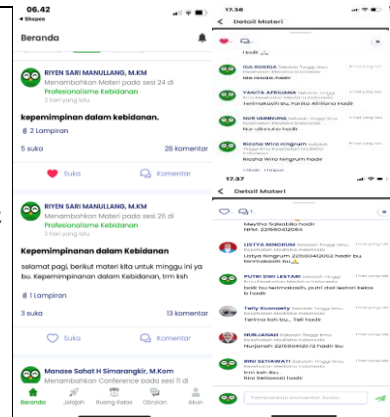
06.42
◂ Shopee

Beranda

RIYEN SARI MANULLANG, M.KM
Menambahkan Materi pada sesi 24 di
Profesionalisme Kebidanan
2 hari yang lalu

kepemimpinan dalam kebidanan.

2 Lampiran

5 suka
28 komentar

Suka
Komentar

RIYEN SARI MANULLANG, M.KM
Menambahkan Materi pada sesi 26 di
Profesionalisme Kebidanan
2 hari yang lalu

Kepemimpinanan dalam Kebidanan

selamat pagi, berikut materi kita untuk minggu ini ya bu. Kepemimpinanan dalam Kebidanan, trm ksh

1 Lampiran

3 suka
13 komentar

Suka
Komentar

Manase Sahat H Simarangkir, M.Kom
Menambahkan Conference pada sesi 11 di

Beranda
Jelajah
Ruang Kelas
Obrolan
Akun

17.38

Detail Materi

Hadir

IDA ROSIDA Sekolah Tinggi Ilmu Kesehatan Medistra Indonesia
Ida rosida hadir

YANITA AFRILIANA Sekolah Tinggi Ilmu Kesehatan Medistra Indonesia
Terimakasih bu, Yanita Afriliana Hadir

NUR USRNUHA Sekolah Tinggi Ilmu Kesehatan Medistra Indonesia
Nur ulinnuha hadir

Riezha Wiro Ningrum Sekolah Tinggi Ilmu Kesehatan Medistra Indonesia
Riezha Wiro ningrum hadir

17.37

Detail Materi

Meytha Sabatiki hadir
NIM: 225904012062

LISTYA NINGRUM Sekolah Tinggi Ilmu Kesehatan Medistra Indonesia
Listya Ningrum 225904012062 hadir bu terimakasih bu

PUTRI DWI LESTARI Sekolah Tinggi Ilmu Kesehatan Medistra Indonesia
terima ksh bu, putri dwi lestari kelas b hadir

Telly Kusnaety Sekolah Tinggi Ilmu Kesehatan Medistra Indonesia
Terima ksh bu.. Telli hadir

NURJANAH Sekolah Tinggi Ilmu Kesehatan Medistra Indonesia
Nurjanah 225904012 hadir bu

RINI SETIAWATI Sekolah Tinggi Ilmu Kesehatan Medistra Indonesia
Hadir bu
Rini Setiawati hadir

Tambahkan komentar Anda...